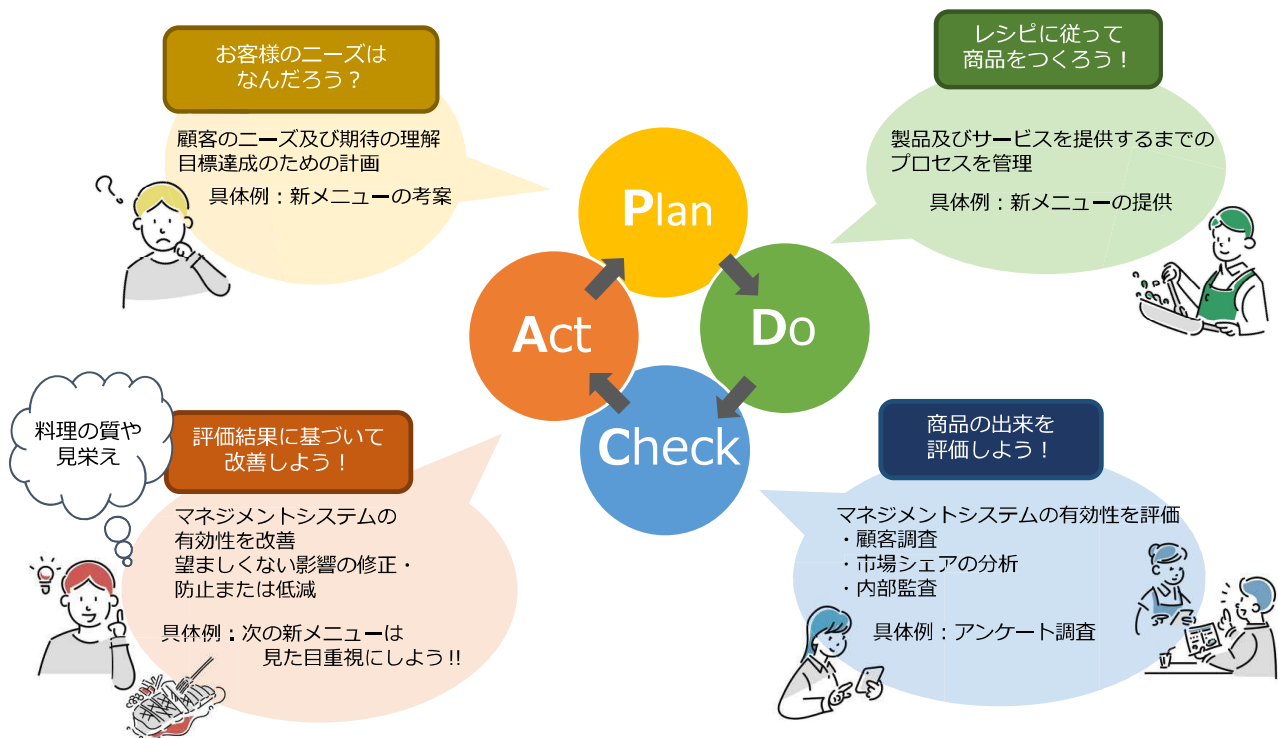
お客様のニーズはなんだろう？

顧客のニーズ及び期待の理解
目標達成のための計画

具体例：新メニューの考案

レシピに従って商品をつくろう！

製品及びサービスを提供するまでのプロセスを管理

具体例：新メニューの提供

Plan

Do

Check

Act

料理の質や見栄え

評価結果に基づいて改善しよう！

マネジメントシステムの有効性を改善
望ましくない影響の修正・防止または低減

具体例：次の新メニューは見た目重視にしよう!!

商品の出来を評価しよう！

マネジメントシステムの有効性を評価
・顧客調査
・市場シェアの分析
・内部監査

具体例：アンケート調査